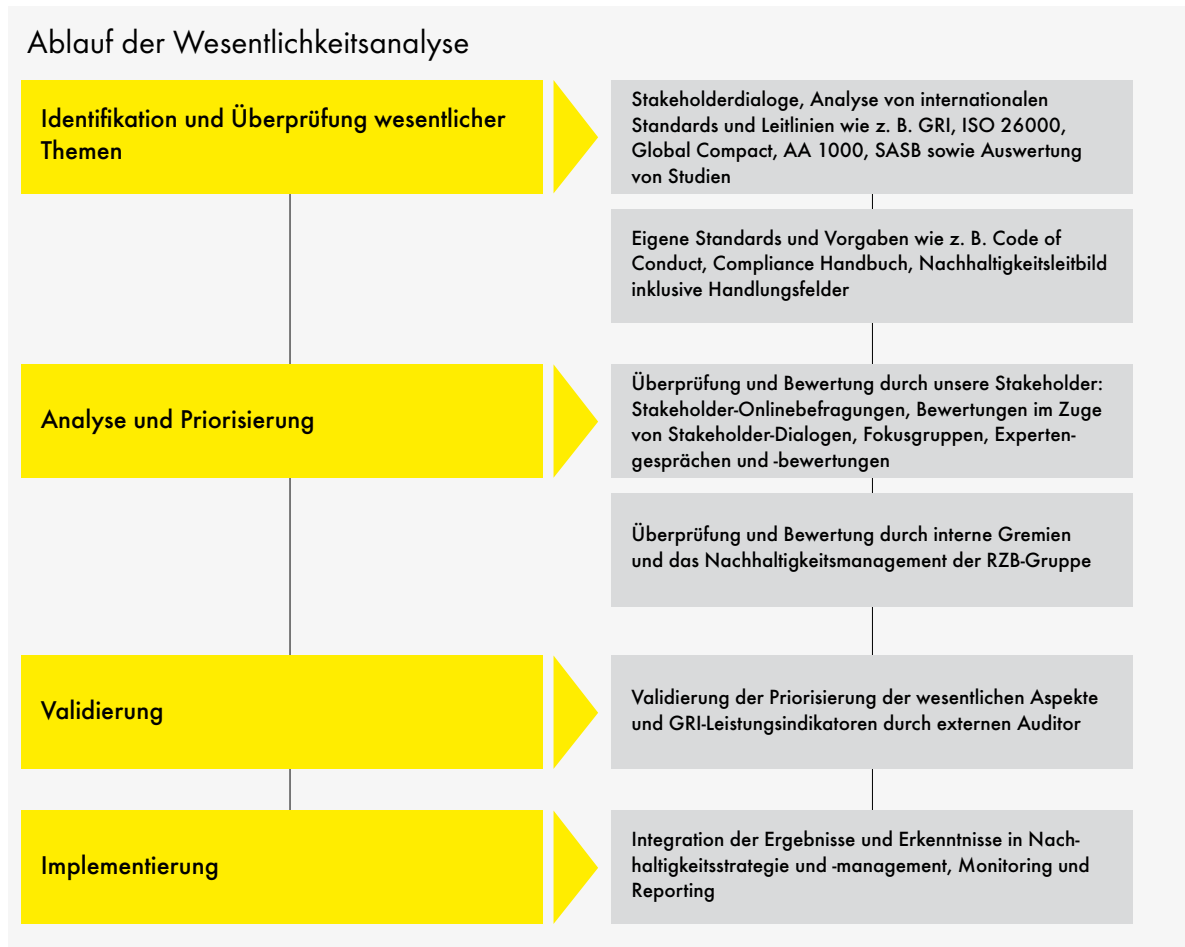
Ablauf der Wesentlichkeitsanalyse

Identifikation und Überprüfung wesentlicher Themen

Stakeholderdialoge, Analyse von internationalen Standards und Leitlinien wie z. B. GRI, ISO 26000, Global Compact, AA 1000, SASB sowie Auswertung von Studien

Eigene Standards und Vorgaben wie z. B. Code of Conduct, Compliance Handbuch, Nachhaltigkeitsleitbild inklusive Handlungsfelder

Analyse und Priorisierung

Überprüfung und Bewertung durch unsere Stakeholder: Stakeholder-Onlinebefragungen, Bewertungen im Zuge von Stakeholder-Dialogen, Fokusgruppen, Expertengesprächen und -bewertungen

Überprüfung und Bewertung durch interne Gremien und das Nachhaltigkeitsmanagement der RZB-Gruppe

Validierung

Validierung der Priorisierung der wesentlichen Aspekte und GRI-Leistungsindikatoren durch externen Auditor

Implementierung

Integration der Ergebnisse und Erkenntnisse in Nachhaltigkeitsstrategie und -management, Monitoring und Reporting